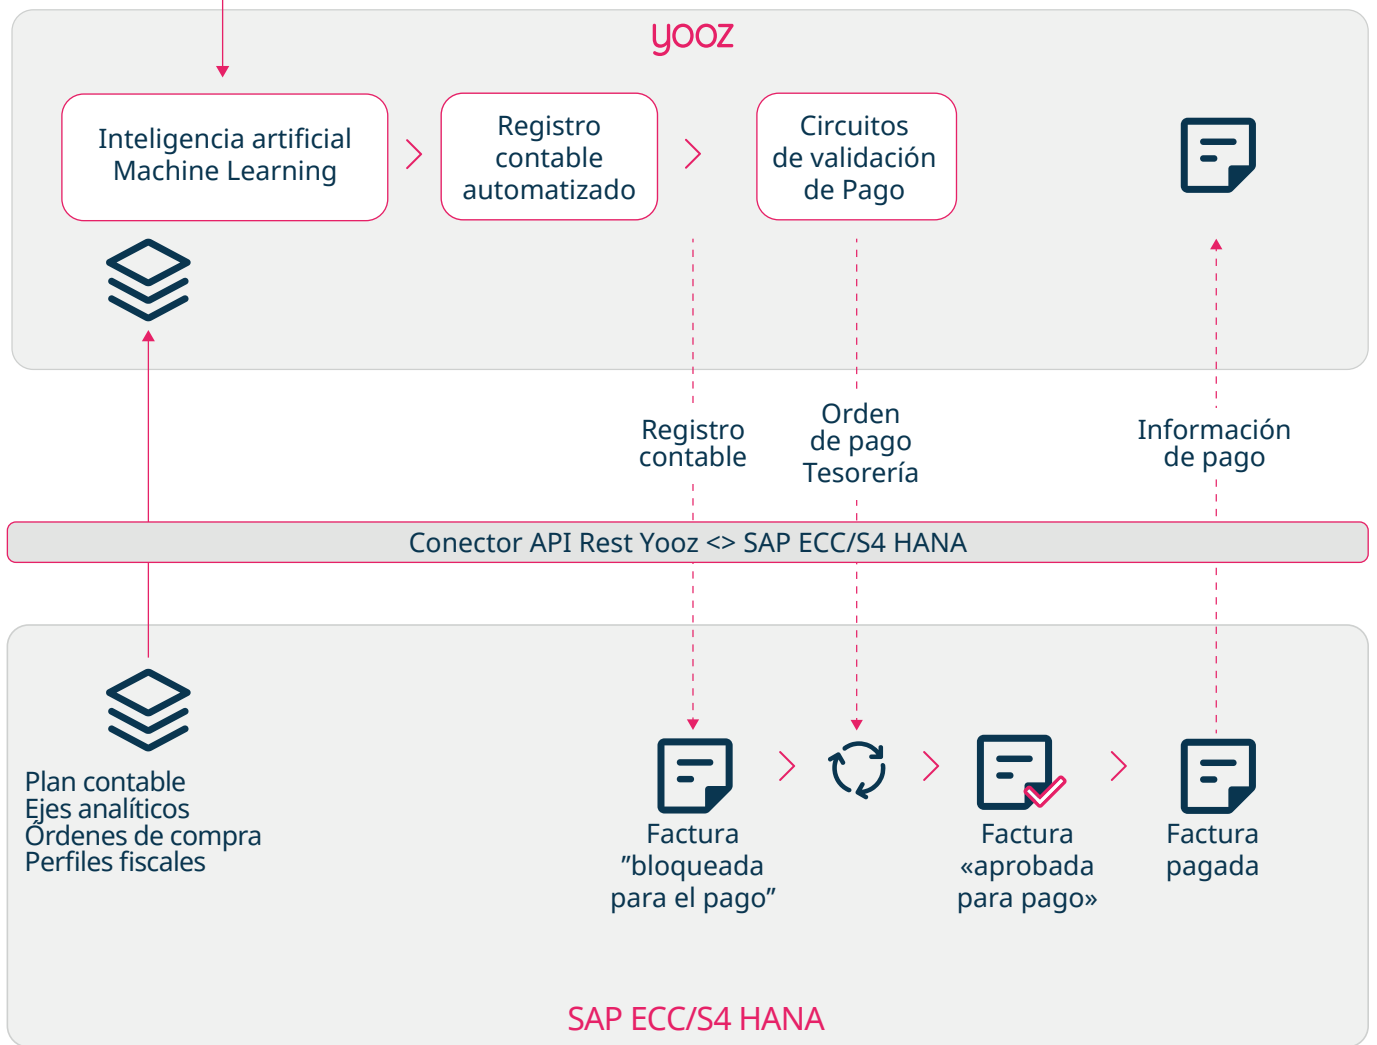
yooz

Inteligencia artificial Machine Learning

Registro contable automatizado

Circuitos de validación de Pago

Registro contable

Orden de pago Tesorería

Información de pago

Conector API Rest Yooz <> SAP ECC/S4 HANA

Plan contable
Ejes analíticos
Órdenes de compra
Perfiles fiscales

Factura ”bloqueada para el pago”

Factura «aprobada para pago»

Factura pagada

SAP ECC/S4 HANA